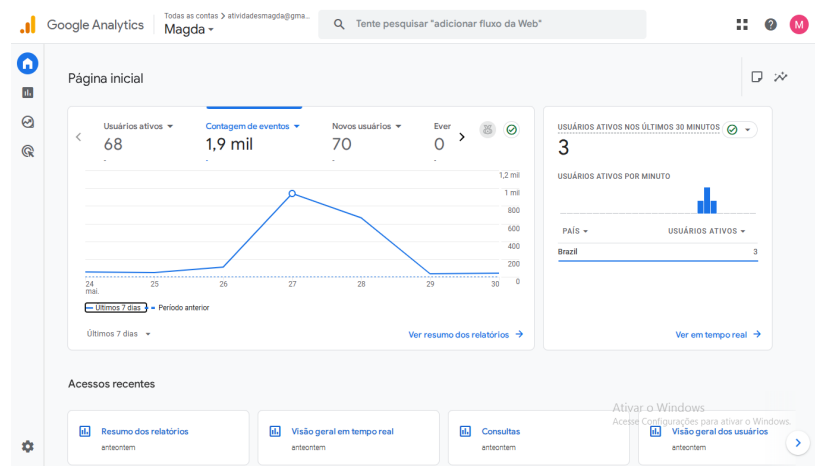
Google Analytics
Todas as contas > atividadesmagda@gma...
Magda
Tente pesquisar "adicionar fluxo da Web"
M

Página inicial

Usuários ativos
68
-
Contagem de eventos
1,9 mil
-
Novos usuários
70
-
Ever
0
-

1,2 mil
1 mil
800
600
400
200
0

24 mai.
25
26
27
28
29
30

Últimos 7 dias
Período anterior

Últimos 7 dias
Ver resumo dos relatórios

USUÁRIOS ATIVOS NOS ÚLTIMOS 30 MINUTOS
3
USUÁRIOS ATIVOS POR MINUTO

| PAÍS | USUÁRIOS ATIVOS |
|---|---|
| Brazil | 3 |

Ver em tempo real

Acessos recentes

Resumo dos relatórios
anteontem
Visão geral em tempo real
anteontem
Consultas
anteontem
Visão geral dos usuários
anteontem

Ativar o Windows
Acesse Configurações para ativar o Windows.